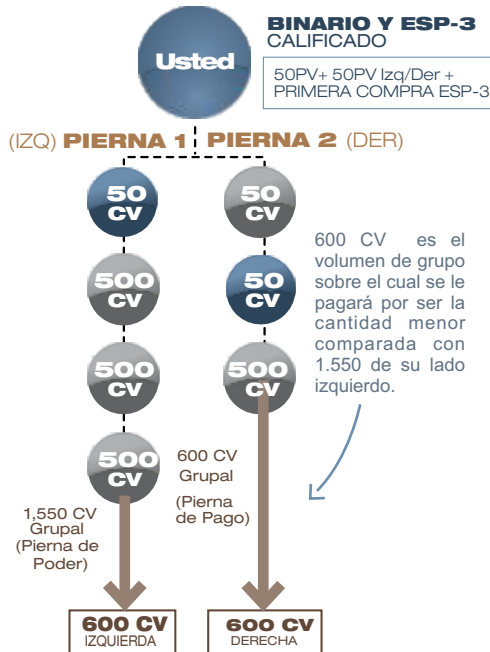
Usted

BINARIO Y ESP-3
CALIFICADO

50PV+ 50PV Izq/Der + PRIMERA COMPRA ESP-3

(IZQ) PIERNA 1 PIERNA 2 (DER)

50 CV

500 CV

500 CV

500 CV

50 CV

50 CV

500 CV

600 CV es el volumen de grupo sobre el cual se le pagará por ser la cantidad menor comparada con 1.550 de su lado izquierdo.

1,550 CV Grupal (Pierna de Poder)

600 CV Grupal

(Pierna de Pago)

600 CV
IZQUIERDA

600 CV
DERECHA